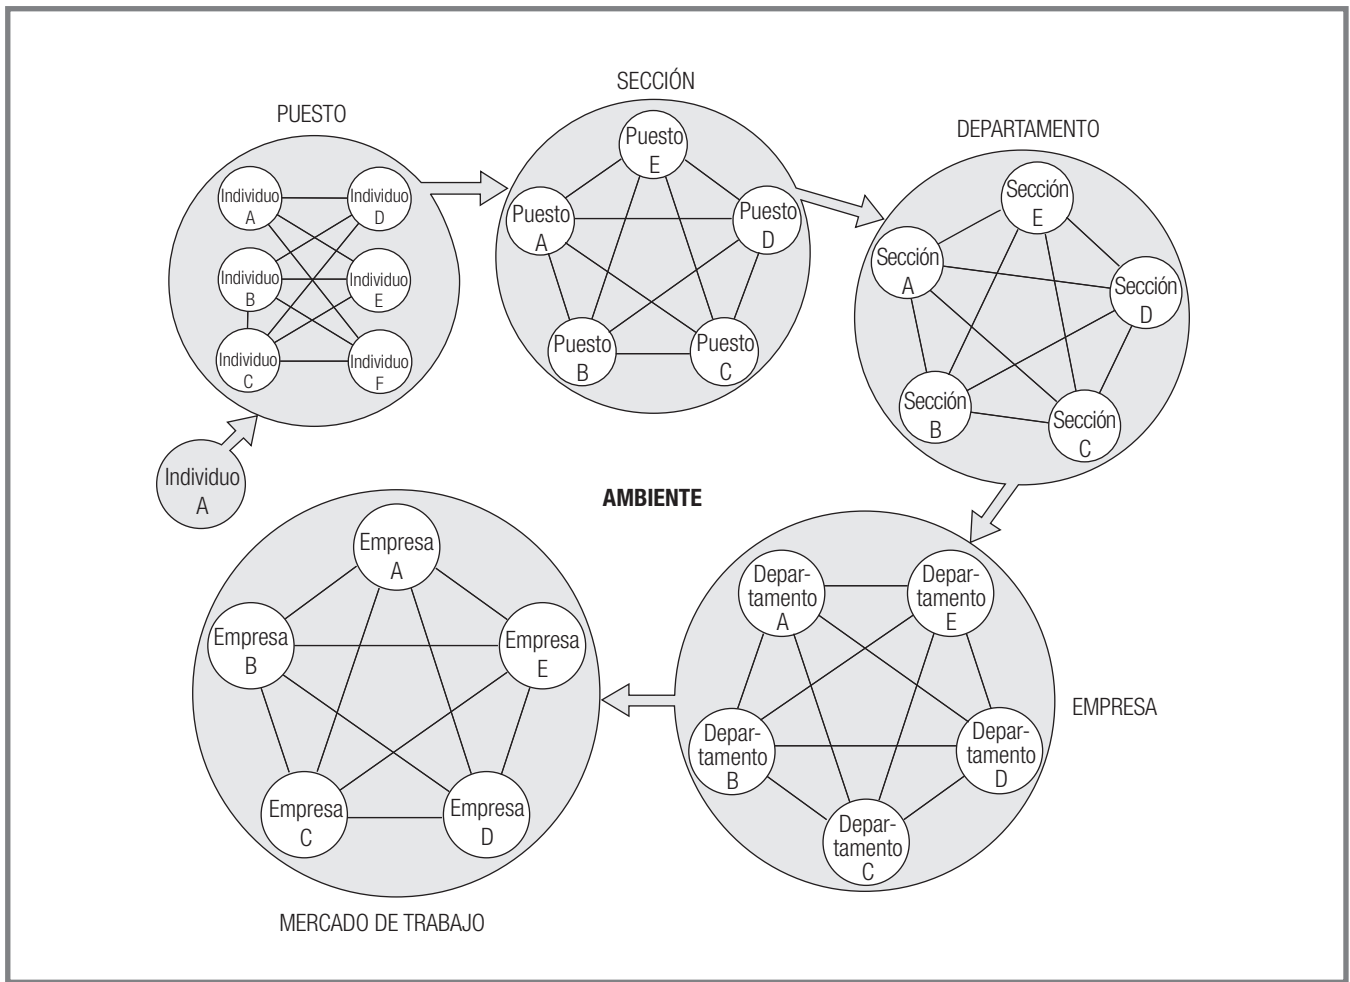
PUESTO

Individuo A
Individuo D
Individuo B
Individuo E
Individuo C
Individuo F

Individuo A

SECCIÓN

Puesto E
Puesto A
Puesto D
Puesto B
Puesto C

DEPARTAMENTO

Sección E
Sección A
Sección D
Sección B
Sección C

AMBIENTE

Empresa A
Empresa B
Empresa E
Empresa C
Empresa D

MERCADO DE TRABAJO

Departamento A
Departamento E
Departamento B
Departamento D
Departamento C

EMPRESA